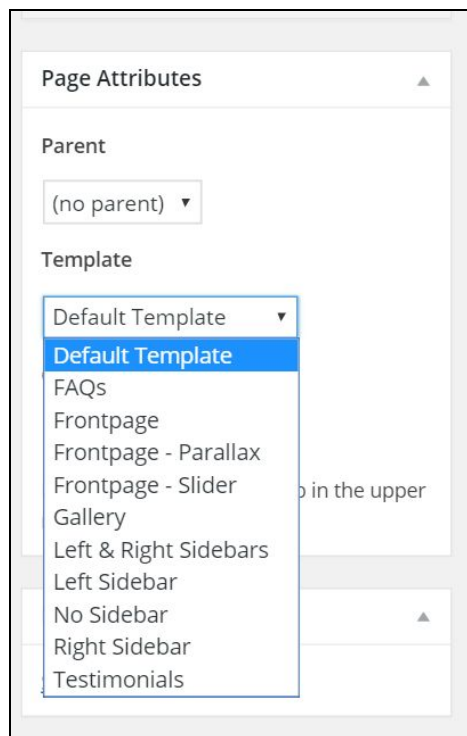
Page Attributes

Parent

(no parent)

Template

Default Template

Default Template
FAQs
Frontpage
Frontpage - Parallax
Frontpage - Slider
Gallery
Left & Right Sidebars
Left Sidebar
No Sidebar
Right Sidebar
Testimonials

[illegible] in the upper